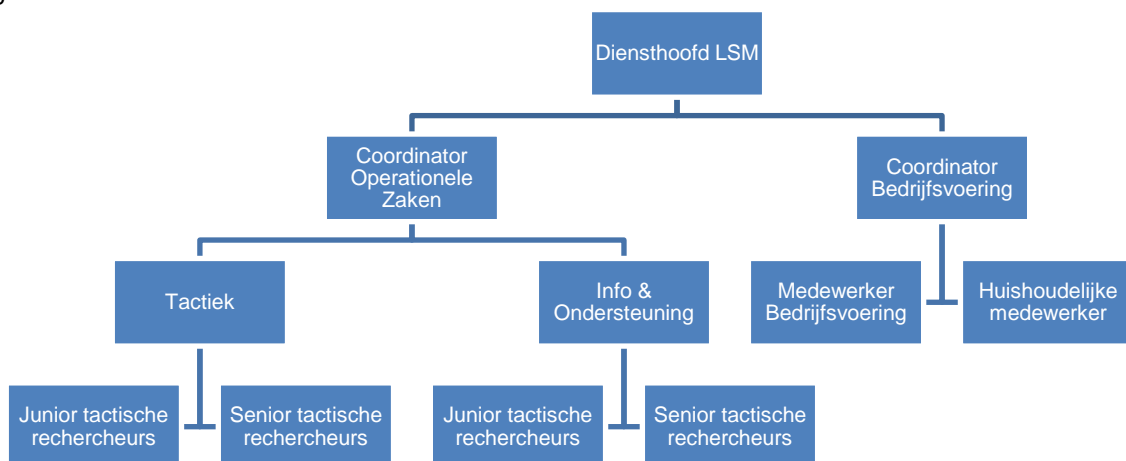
Diensthoofd LSM

Coordinator Operationele Zaken

Coordinator Bedrijfsvoering

Tactiek

Info & Ondersteuning

Medewerker Bedrijfsvoering

Huishoudelijke medewerker

Junior tactische rechercheurs

Senior tactische rechercheurs

Junior tactische rechercheurs

Senior tactische rechercheurs